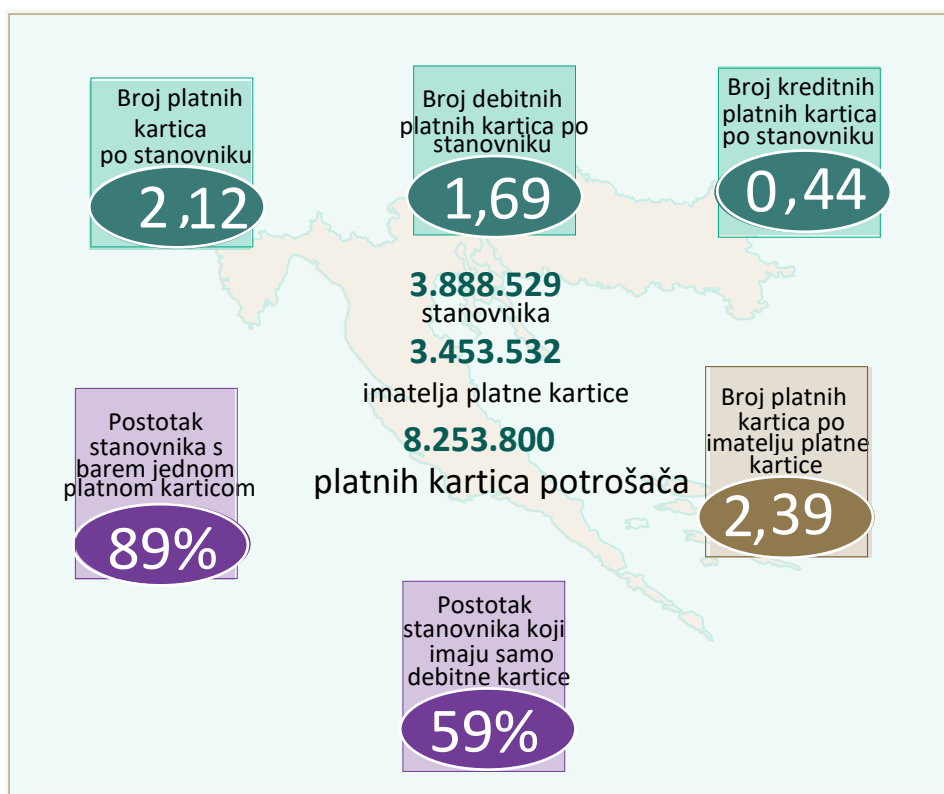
Broj platnih kartica po stanovniku

2,12

Broj debitnih platnih kartica po stanovniku

1,69

Broj kreditnih platnih kartica po stanovniku

0,44

3.888.529
stanovnika

3.453.532
imatelja platne kartice

8.253.800
platnih kartica potrošača

Postotak stanovnika s barem jednom platnom karticom

89%

Broj platnih kartica po imatelju platne kartice

2,39

Postotak stanovnika koji imaju samo debitne kartice

59%